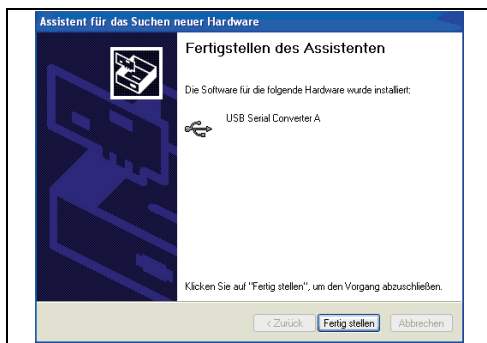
Assistent für das Suchen neuer Hardware

Fertigstellen des Assistenten

Die Software für die folgende Hardware wurde installiert:

USB Serial Converter A

Klicken Sie auf "Fertig stellen", um den Vorgang abzuschließen.

< Zurück | Fertig stellen | Abbrechen